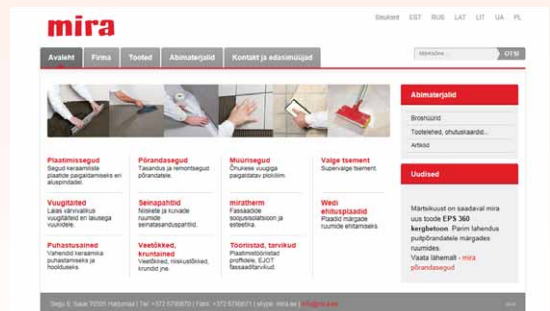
mira

Sisukord EST RUS LAT LIT UA PL

Avaleht | Firma | Tooted | Abimaterjalid | Kontakt ja edasimüüjad

Märksõna OTSI

Plaatimissegud
Segud keraamiliste plaatide paigaldamiseks eri aluspindadel.

Põrandasegud
Tasandus ja remontsegud põrandatele.

Müürisegud
Õhukese vuugiga paigaldatav plokilim.

Valge tsement
Supervalge tsement.

Vuugitäited
Laias värvivalikus vuugitäited ja tasuuga vuukidele.

Seinapahtlid
Niisikete ja kuivade ruumide seinatasandusppahtlid.

miratherm
Fassaadide soojustussüsteem ja esteetika.

Wedi ehitusplaadid
Plaadid märgade ruumide ehitamiseks.

Puhastusained
Vahendid keraamika puhastamiseks ja hoolduseks.

Veetõkked, kruntained
Veetõkked, niiskustõkked, krundid jne.

Tööriistad, tarvikud
Plaatimistööriistad profiilidele. EJOT fassaaditarvikud.

Abimaterjalid
Broshüürid
Tootelehed, ohutuskaardid...
Artiklid

Uudised
Märtsikuust on saadaval mira uus toode EPS 360 kergbetoon. Parim lahendus pultpõrandatele märgades ruumides.
Vaata lähemalt - mira põrandasegud

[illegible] | Tel: +372 5708870 | Faks: +372 5708871 | e-post: mira.ee | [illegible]